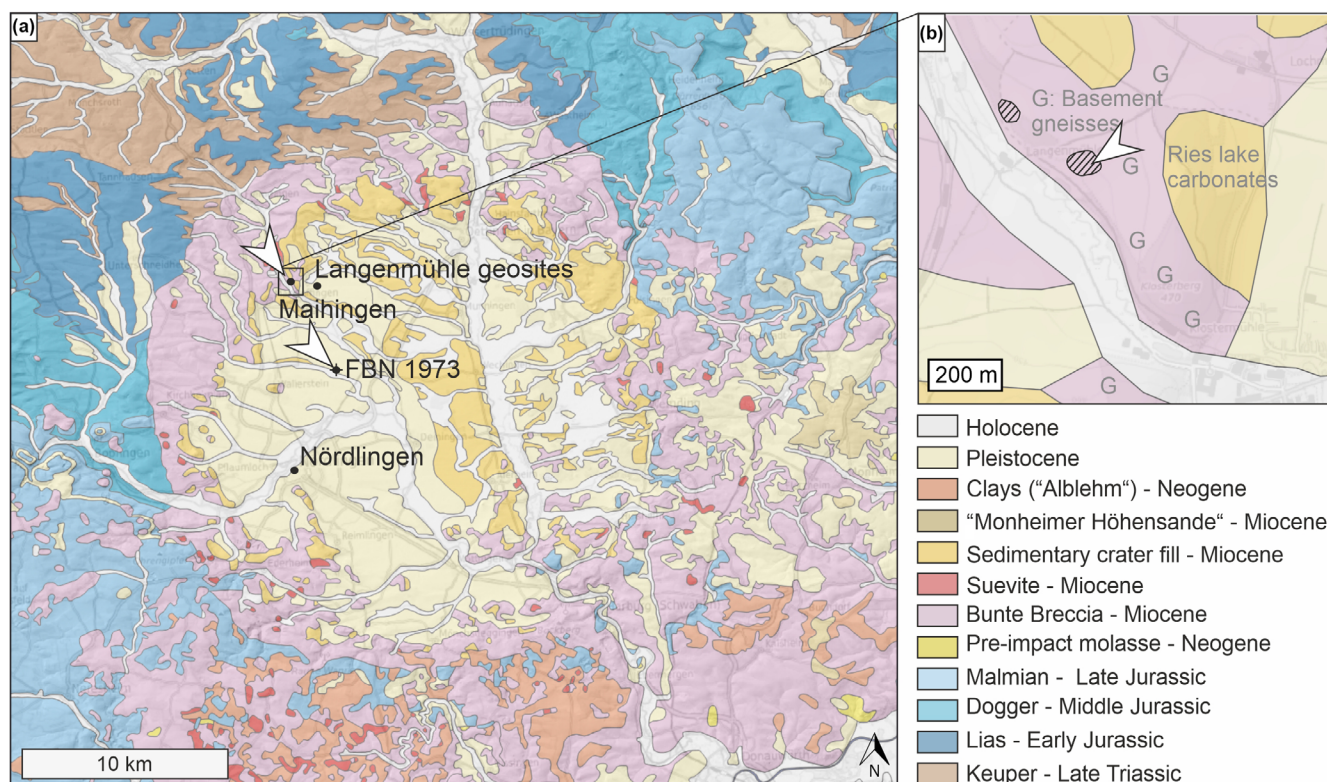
(a)

Langenmühle geosites
Maihingen
FBN 1973
Nördlingen

10 km

N

(b)

G: Basement gneisses
G
G
Ries lake carbonates
G
G
G
G
200 m

Holocene
Pleistocene
Clays ("Alblehm") - Neogene
"Monheimer Höhensande" - Miocene
Sedimentary crater fill - Miocene
Suevite - Miocene
Bunte Breccia - Miocene
Pre-impact molasse - Neogene
Malmian - Late Jurassic
Dogger - Middle Jurassic
Lias - Early Jurassic
Keuper - Late Triassic